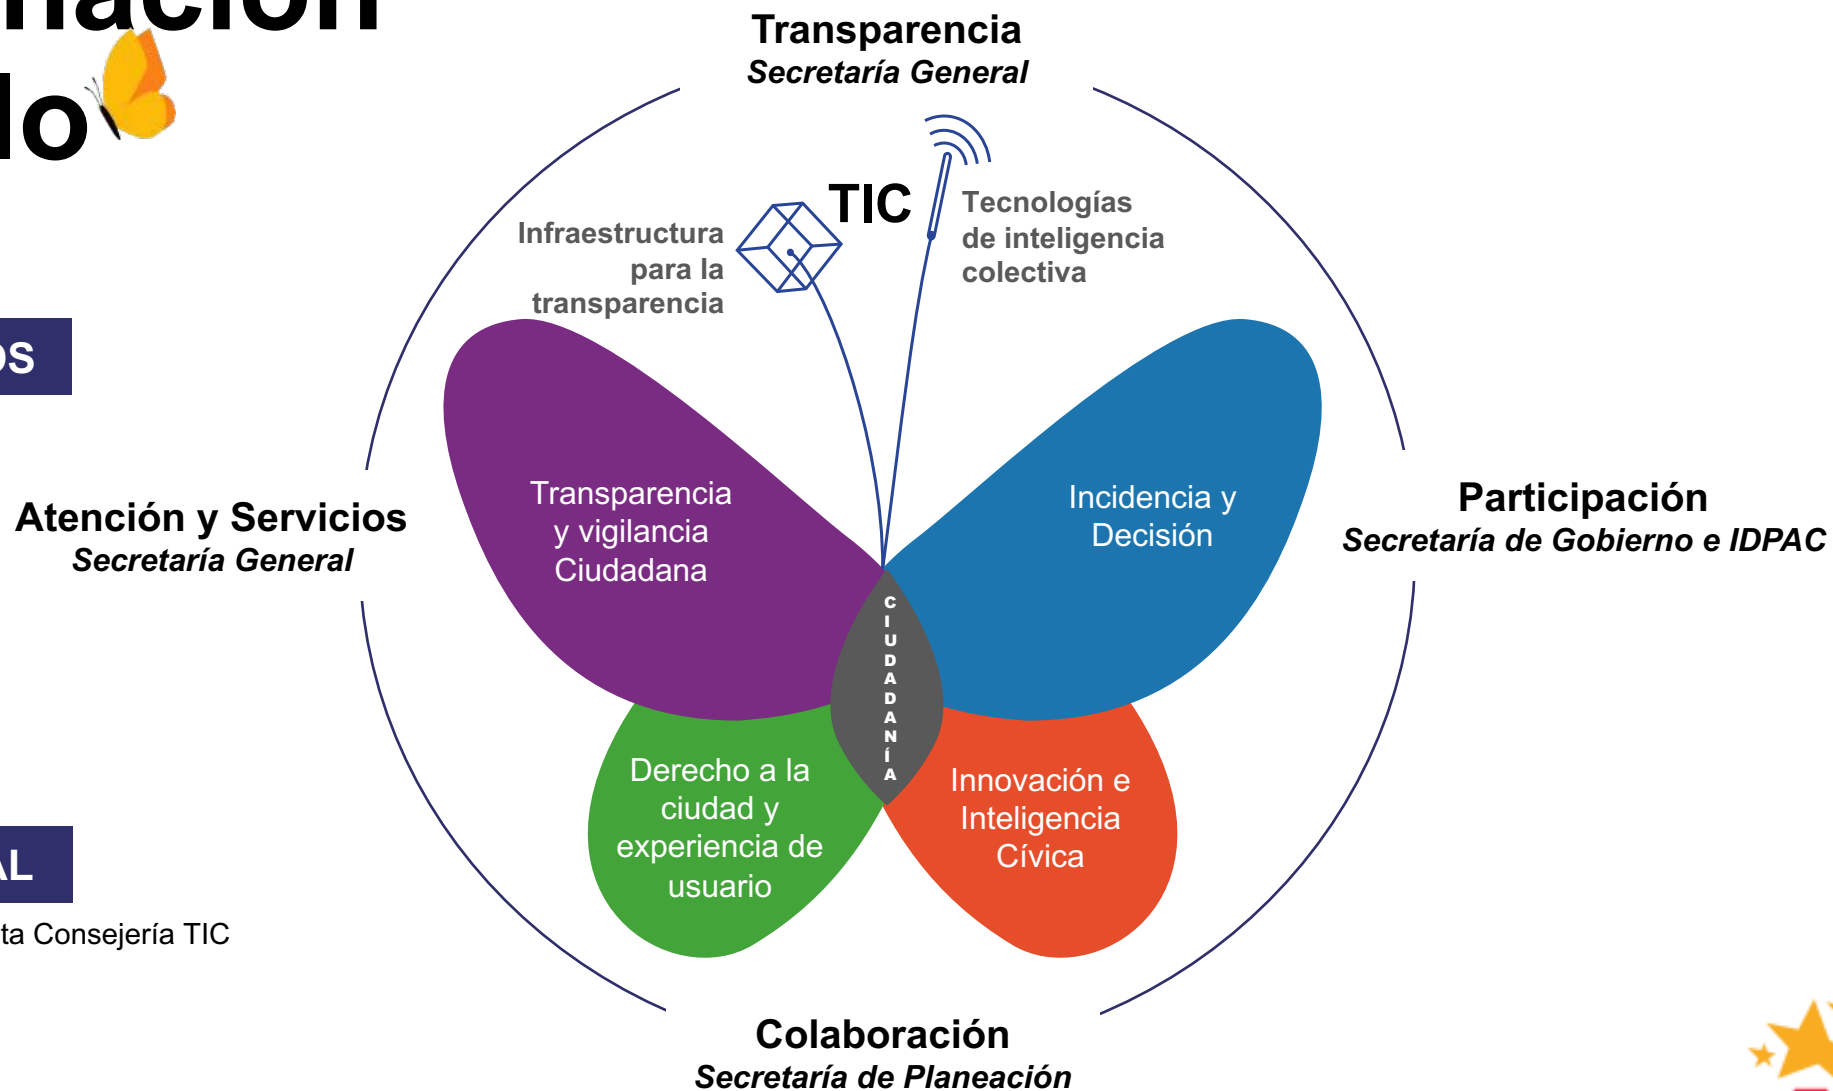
nación
lo

OS

AL

ta Consejería TIC

Transparencia
Secretaría General

TIC

Infraestructura para la transparencia

Tecnologías de inteligencia colectiva

Atención y Servicios
Secretaría General

Participación
Secretaría de Gobierno e IDPAC

Transparencia y vigilancia Ciudadana

Incidencia y Decisión

CIUDADANÍA

Derecho a la ciudad y experiencia de usuario

Innovación e Inteligencia Cívica

Colaboración
Secretaría de Planeación